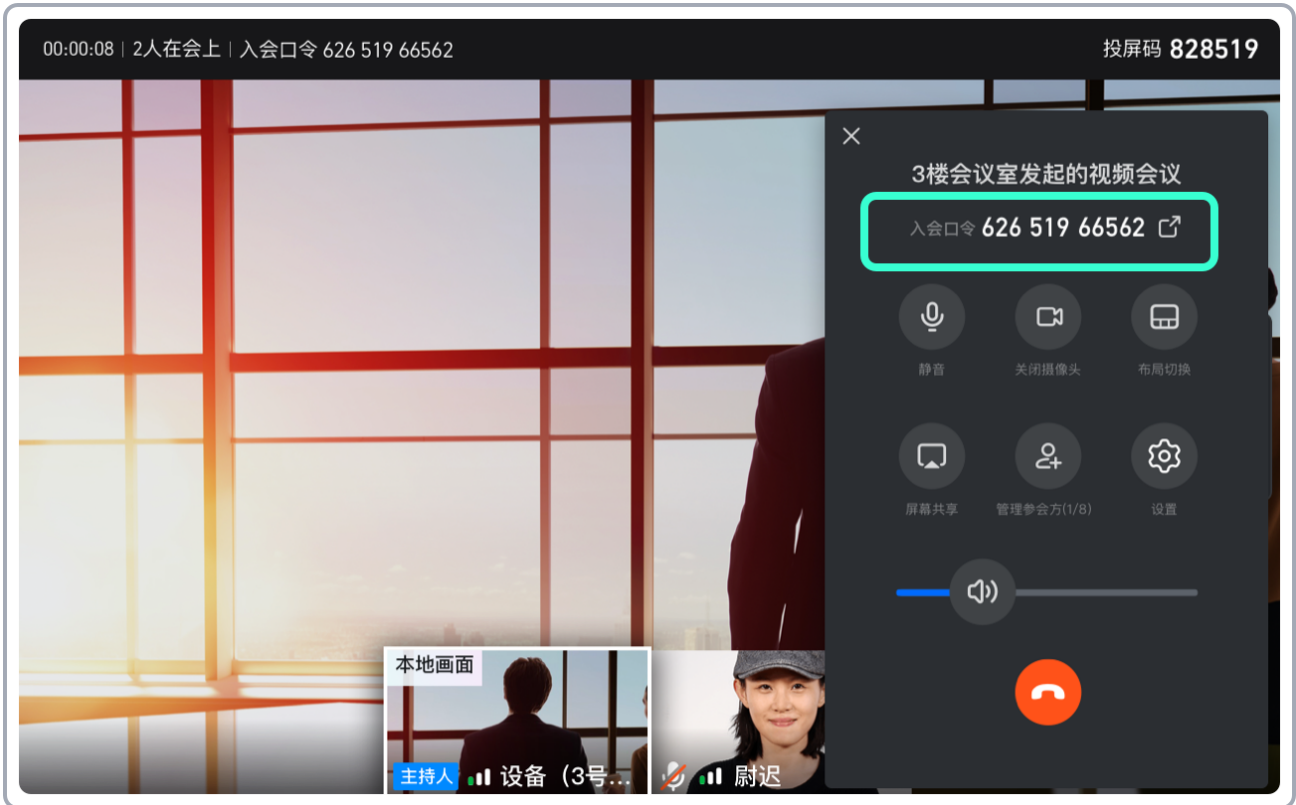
00:00:08 | 2人在会上 | 入会口令 626 519 66562

投屏码 828519

3楼会议室发起的视频会议

入会口令 626 519 66562

静音

关闭摄像头

布局切换

屏幕共享

管理参会方(1/8)

设置

本地画面

主持人 设备（3号...

尉迟